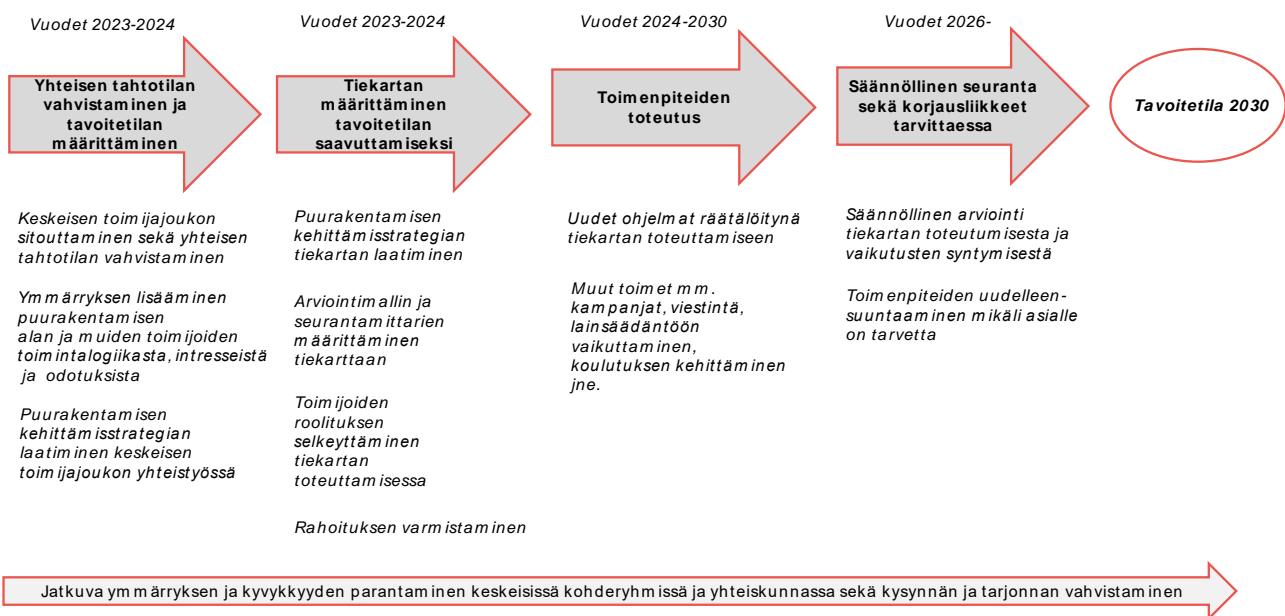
Vuodet 2023-2024

Yhteisen tahtotilan vahvistaminen ja tavoitetilan määrittäminen

Keskeisen toimijajoukon sitouttaminen sekä yhteisen tahtotilan vahvistaminen

Ymmärryksen lisääminen puurakentamisen alan ja muiden toimijoiden toimintalogiikasta, intresseistä ja odotuksista

Puurakentamisen kehittämisstrategian laatiminen keskeisen toimijajoukon yhteistyössä

Vuodet 2023-2024

Tiekartan määrittäminen tavoitetilan saavuttamiseksi

Puurakentamisen kehittämisstrategian tiekartan laatiminen

Arviointimallin ja seurantamittarien määrittäminen tiekarttaan

Toimijoiden roolituksen selkeyttäminen tiekartan toteuttamisessa

Rahoituksen varmistaminen

Vuodet 2024-2030

Toimenpiteiden toteutus

Uudet ohjelmat räätälöitynä tiekartan toteuttamiseen

Muut toimet mm. kampanjat, viestintä, lainsäädäntöön vaikuttaminen, koulutuksen kehittäminen jne.

Vuodet 2026-

Säännöllinen seuranta sekä korjausliikkeet tarvittaessa

Säännöllinen arviointi tiekartan toteutumisesta ja vaikutusten syntymisestä

Toimenpiteiden uudelleen-suuntaaminen mikäli asialle on tarvetta

Tavoitetila 2030

Jatkuva ymmärryksen ja kyvykkyyden parantaminen keskeisissä kohderyhmissä ja yhteiskunnassa sekä kysynnän ja tarjonnan vahvistaminen